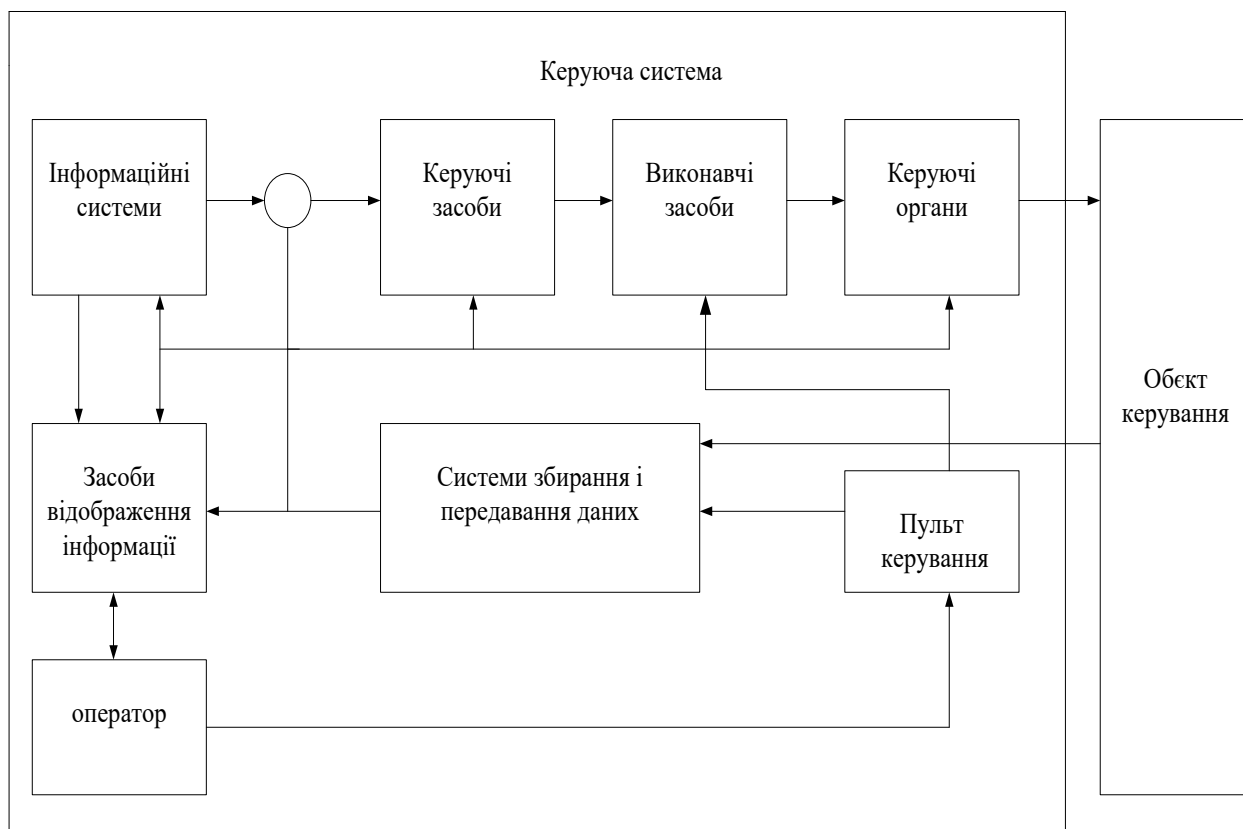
Керуюча система

Інформаційні системи

Керуючі засоби

Виконавчі засоби

Керуючі органи

Обєкт керування

Засоби відображення інформації

Системи збирання і передавання даних

Пульт керування

оператор